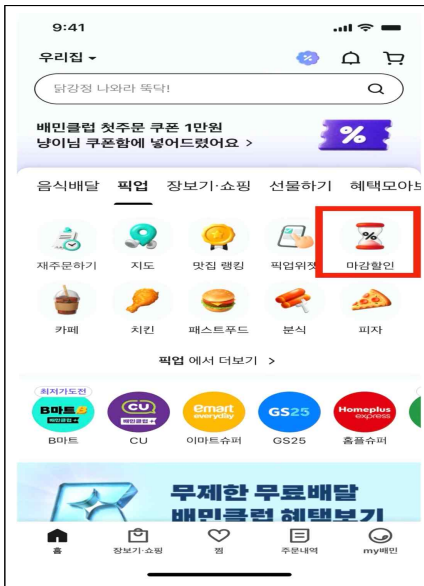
9:41

우리집

닭강정 나와라 뚝딱!

배민클럽 첫주문 쿠폰 1만원
냥이님 쿠폰함에 넣어드렸어요 >

%

음식배달 픽업 장보기·쇼핑 선물하기 혜택모아보

재주문하기 지도 맛집 랭킹 픽업위젯 마감할인

카페 치킨 패스트푸드 분식 피자

픽업 에서 더보기 >

최저가도전
B마트
배민클럽

CU
배민클럽

emart everyday

GS25

Homeplus express

B마트 CU 이마트슈퍼 GS25 홈플슈퍼

무제한 무료배달
배민클럽 혜택보기

홈 장보기·쇼핑 찜 주문내역 my배민